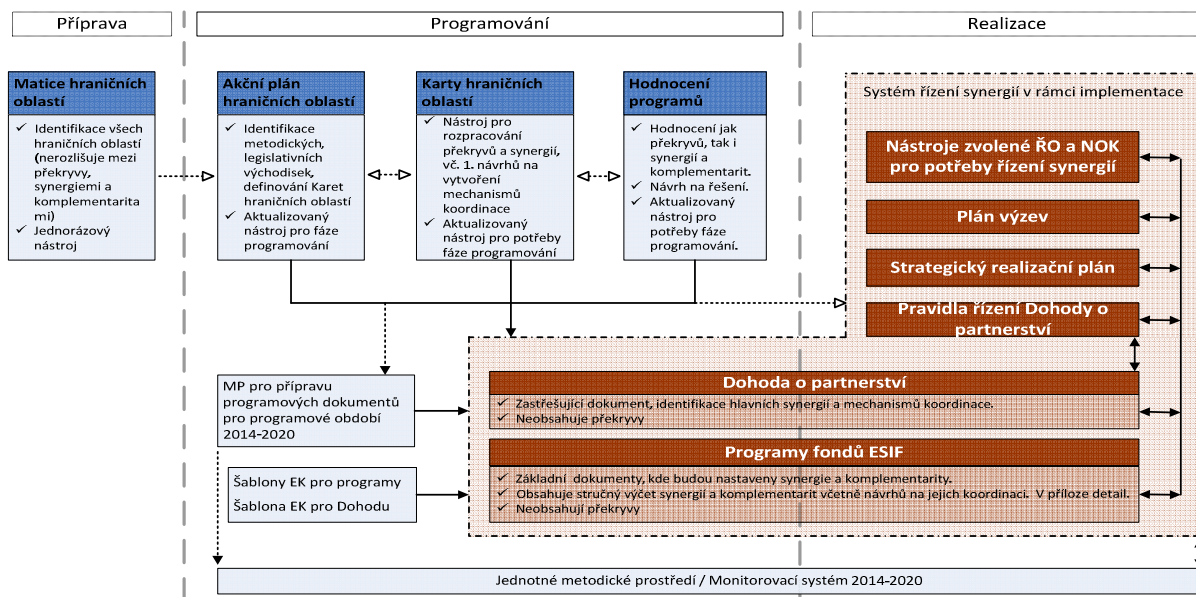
Příprava

Programování

Realizace

Matice hraničních oblastí

Identifikace všech hraničních oblastí (nerozlišuje mezi překryvy, synergiemi a komplementaritami)
Jednorázový nástroj

Akční plán hraničních oblastí

Identifikace metodických, legislativních východisek, definování Karet hraničních oblastí
Aktualizovaný nástroj pro fáze programování

Karty hraničních oblastí

Nástroj pro rozpracování překryvů a synergií, vč. 1. návrhů na vytvoření mechanismů koordinace
Aktualizovaný nástroj pro potřeby fáze programování

Hodnocení programů

Hodnocení jak překryvů, tak i synergií a komplementarit.
Návrh na řešení.
Aktualizovaný nástroj pro potřeby fáze programování.

Systém řízení synergií v rámci implementace

Nástroje zvolené ŘO a NOK pro potřeby řízení synergií

Plán výzev

Strategický realizační plán

Pravidla řízení Dohody o partnerství

MP pro přípravu programových dokumentů pro programové období 2014-2020

Dohoda o partnerství

Zastřešující dokument, identifikace hlavních synergií a mechanismů koordinace.
Neobsahuje překryvy

Šablony EK pro programy
Šablona EK pro Dohodu

Programy fondů ESIF

Základní dokumenty, kde budou nastaveny synergie a komplementarity.
Obsahuje stručný výčet synergií a komplementarit včetně návrhů na jejich koordinaci. V příloze detail.
Neobsahují překryvy

Jednotné metodické prostředí / Monitorovací systém 2014-2020